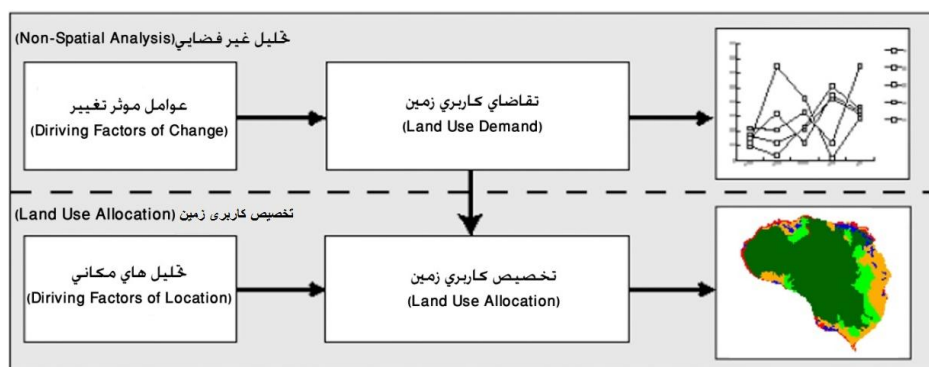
(Non-Spatial Analysis)تحليل غير فضايي

عوامل موثر تغيير
(Diriving Factors of Change)

تقاضاي كاربري زمين
(Land Use Demand)

(Land Use Allocation) تخصيص كاربری زمين

تحليل هاي مكاني
(Diriving Factors of Location)

تخصيص كاربري زمين
(Land Use Allocation)